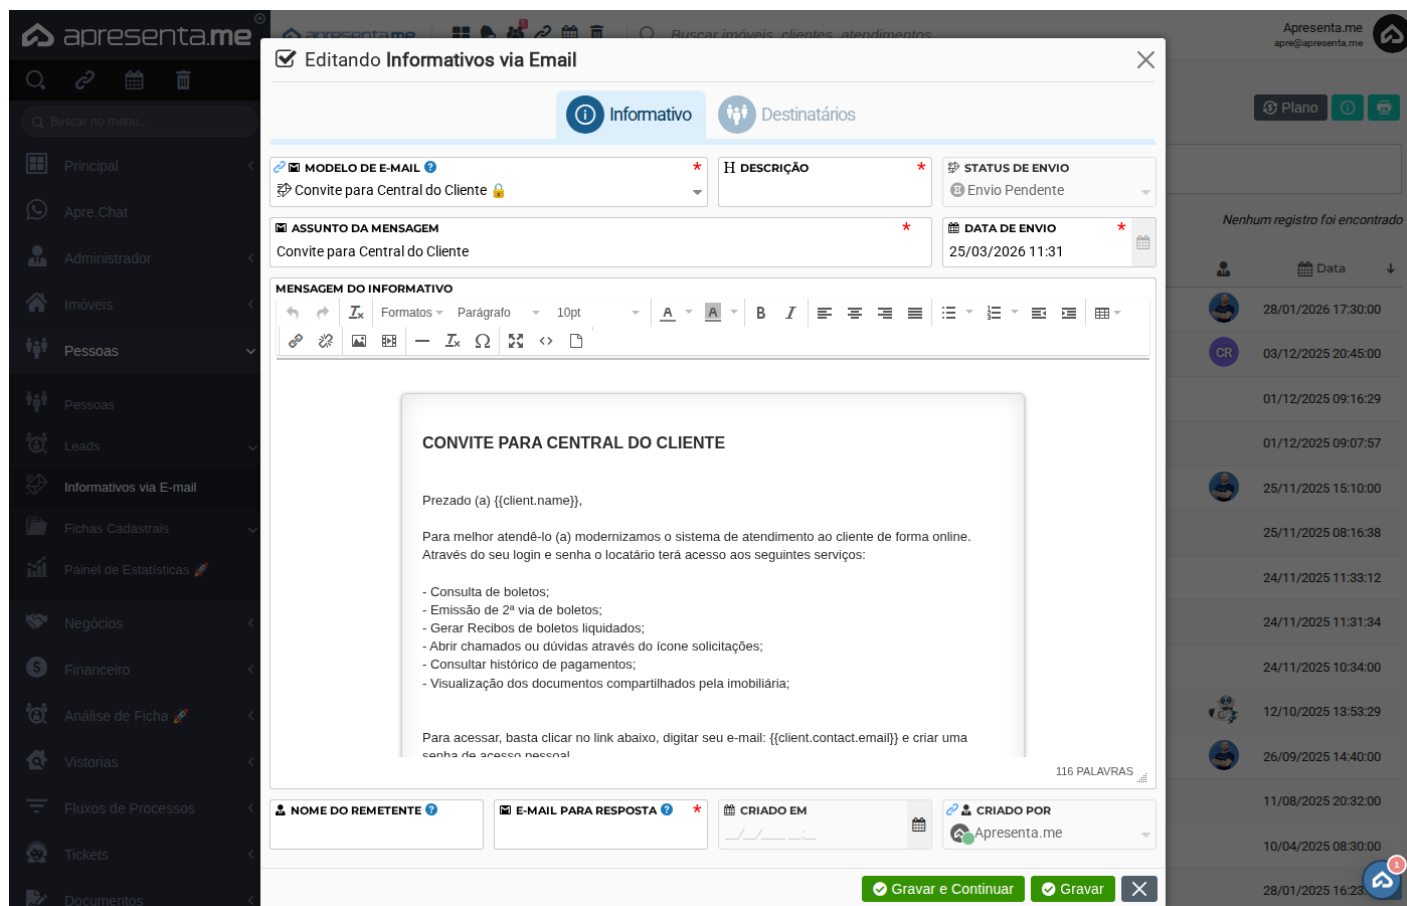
apresenta.me

Buscar no menu

Principal
Apre.Chat
Administrador
Imóveis
Pessoas
Pessoas
Leads
Informativos via E-mail
Fichas Cadastrais
Painel de Estatísticas
Negócios
Financeiro
Análise de Ficha
Vistorias
Fluxos de Processos
Tickets
Documentos

Buscar imóveis, clientes, atendimentos

Apresenta.me
apre@apresenta.me

Plano

Nenhum registro foi encontrado

Data

28/01/2026 17:30:00
CR 03/12/2025 20:45:00
01/12/2025 09:16:29
01/12/2025 09:07:57
25/11/2025 15:10:00
25/11/2025 08:16:38
24/11/2025 11:33:12
24/11/2025 11:31:34
24/11/2025 10:34:00
12/10/2025 13:53:29
26/09/2025 14:40:00
11/08/2025 20:32:00
10/04/2025 08:30:00
28/01/2025 16:23

Editando Informativos via Email

Informativo
Destinatários

MODELO DE E-MAIL *
Convite para Central do Cliente

DESCRIÇÃO *

STATUS DE ENVIO
Envio Pendente

ASSUNTO DA MENSAGEM *
Convite para Central do Cliente

DATA DE ENVIO *
25/03/2026 11:31

MENSAGEM DO INFORMATIVO
Formatos Parágrafo 10pt

CONVITE PARA CENTRAL DO CLIENTE

Prezado (a) {{client.name}},

Para melhor atendê-lo (a) modernizamos o sistema de atendimento ao cliente de forma online. Através do seu login e senha o locatário terá acesso aos seguintes serviços:

- Consulta de boletos;
- Emissão de 2ª via de boletos;
- Gerar Recibos de boletos liquidados;
- Abrir chamados ou dúvidas através do ícone solicitações;
- Consultar histórico de pagamentos;
- Visualização dos documentos compartilhados pela imobiliária;

Para acessar, basta clicar no link abaixo, digitar seu e-mail: {{client.contact.email}} e criar uma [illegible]

116 PALAVRAS

NOME DO REMETENTE
E-MAIL PARA RESPOSTA *
CRIADO EM
__/__/____ __:__
CRIADO POR
Apresenta.me

Gravar e Continuar
Gravar
1